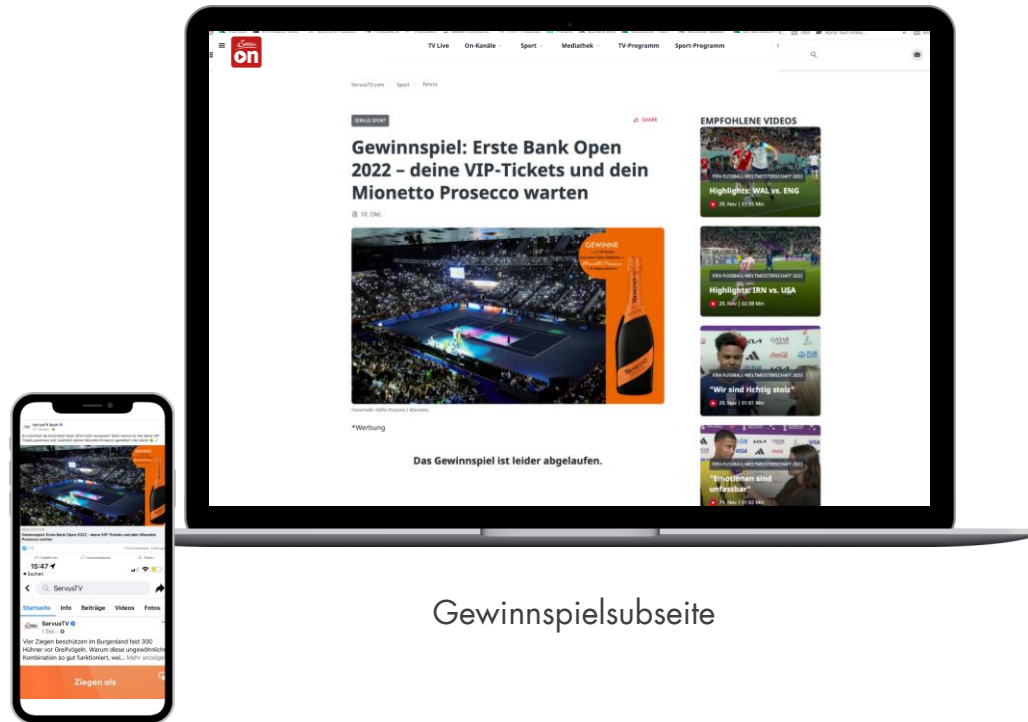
on

TV Live On-Kanäle Sport Mediathek TV-Programm Sport-Programm

ServusTV.com Sport Tennis

SERVUS SPORT

SHARE

Gewinnspiel: Erste Bank Open 2022 – deine VIP-Tickets und dein Mionetto Prosecco warten

10. Okt.

GEWINNE

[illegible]

*Werbung

Das Gewinnspiel ist leider abgelaufen.

EMPFOHLENE VIDEOS

FIFA FUSSBALL-WELTMEISTERSCHAFT 2022
Highlights: WAL vs. ENG
29. Nov | 02:55 Min

FIFA FUSSBALL-WELTMEISTERSCHAFT 2022
Highlights: IRN vs. USA
29. Nov | 02:38 Min

FIFA FUSSBALL-WELTMEISTERSCHAFT 2022
"Wir sind richtig stolz"
29. Nov | 01:01 Min

FIFA FUSSBALL-WELTMEISTERSCHAFT 2022
"Emotionen sind unfassbar"
29. Nov | 01:02 Min

ServusTV Sport

Gewinnspiel: Erste Bank Open 2022 – deine VIP-Tickets und dein Mionetto Prosecco warten

15:47
Suchen

ServusTV

Startseite Info Beiträge Videos Fotos

ServusTV

Vier Ziegen beschützen im Burgenland fast 300 Hühner vor Greifvögeln. Warum diese ungewöhnliche Kombination so gut funktioniert, wei... Mehr anzeigen

Ziegen als

Gewinnspielsubseite